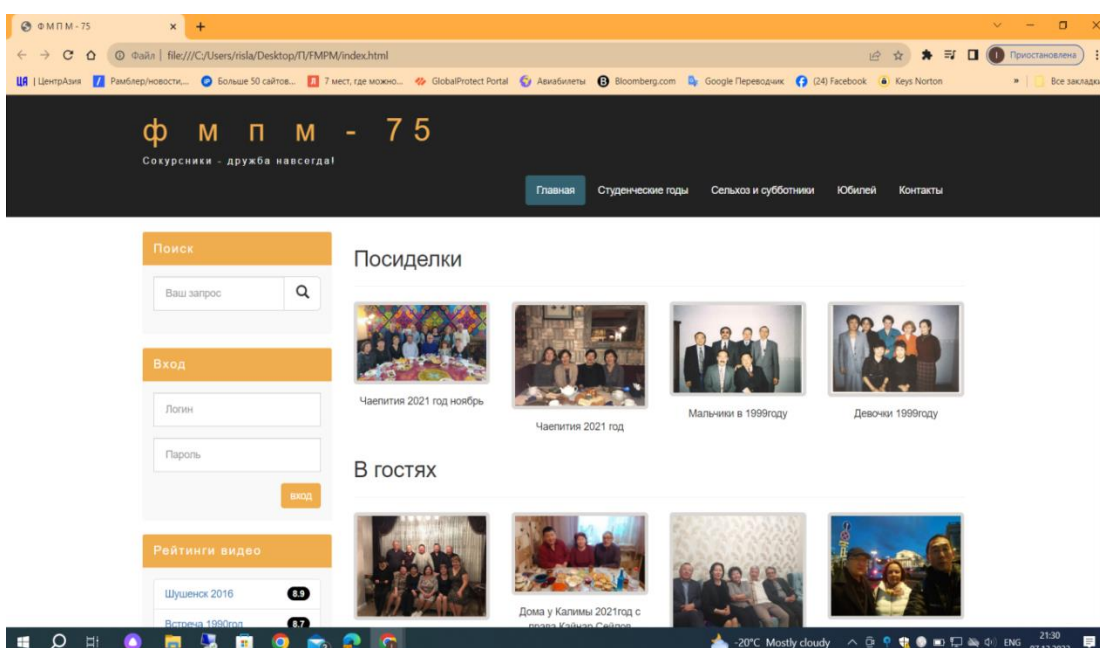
ФМПМ-75 × +

Файл | file:///C:/Users/risla/Desktop/П/FMPM/index.html

Приостановлена

ЦА | ЦентрАзия Рамблер/новости,... Больше 50 сайтов... 7 мест, где можно... GlobalProtect Portal Авиабилеты Bloomberg.com Google Переводчик (24) Facebook Keys Norton » Все закладки

ф м п м - 7 5

Сокурсники - дружба навсегда!

Главная Студенческие годы Сельхоз и субботники Юбилей Контакты

Поиск

Ваш запрос

Вход

Логин

Пароль

вход

Рейтинги видео

Шушенск 2016 8.9

Встреча 1990год 8.7

Посиделки

Чаепития 2021 год ноябрь

Чаепития 2021 год

Мальчики в 1999году

Девочки 1999году

В гостях

Дома у Калимы 2021год с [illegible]

-20°C Mostly cloudy ENG 21:30